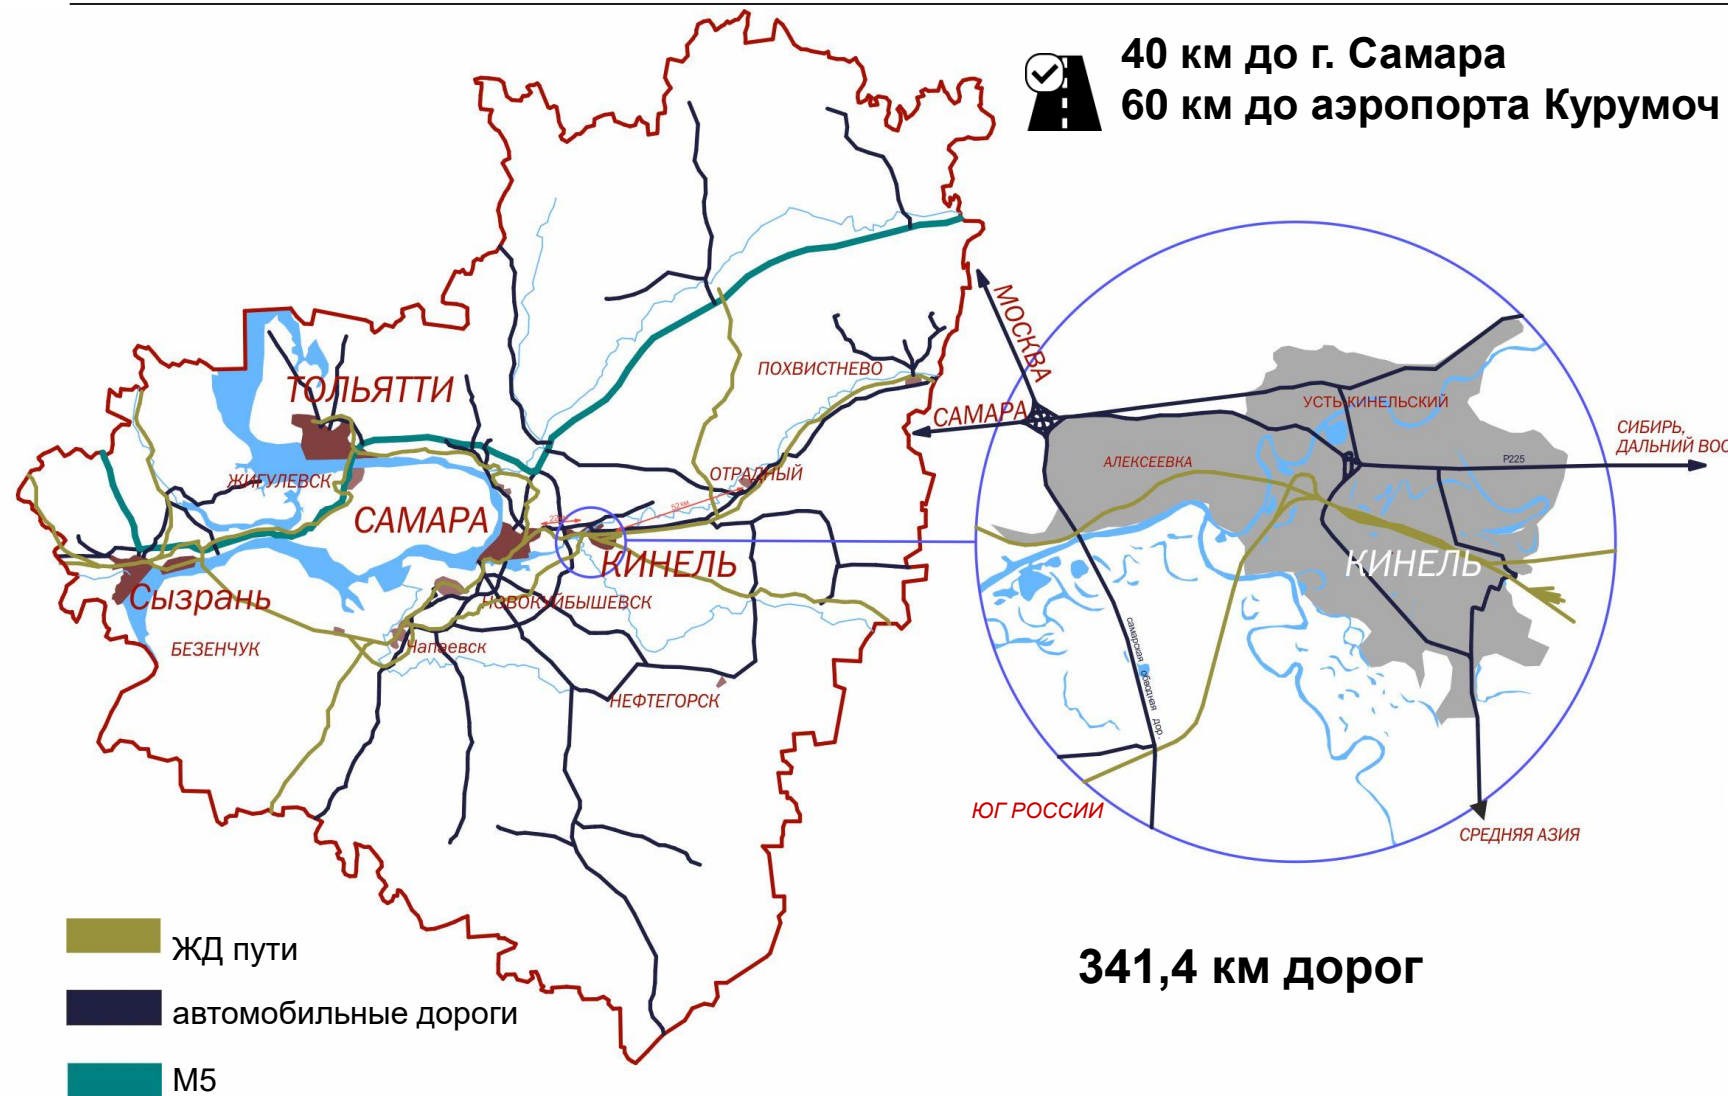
40 км до г. Самара
60 км до аэропорта Курумоч

ТОЛЬЯТТИ
ПОХВИСТНЕВО
ЖИГУЛЕВСК
ОТРАДНЫЙ
САМАРА
КИНЕЛЬ
Сызрань
НОВОКУЙБЫШЕВСК
БЕЗЕНЧУК
Чапаевск
НЕФТЕГОРСК

МОСКВА
САМАРА
УСТЬ-КИНЕЛЬСКИЙ
АЛЕКСЕЕВКА
P225
СИБИРЬ, ДАЛЬНИЙ ВОС
КИНЕЛЬ
самарская обходная дор.
ЮГ РОССИИ
СРЕДНЯЯ АЗИЯ

ЖД пути
автомобильные дороги
М5

341,4 км дорог